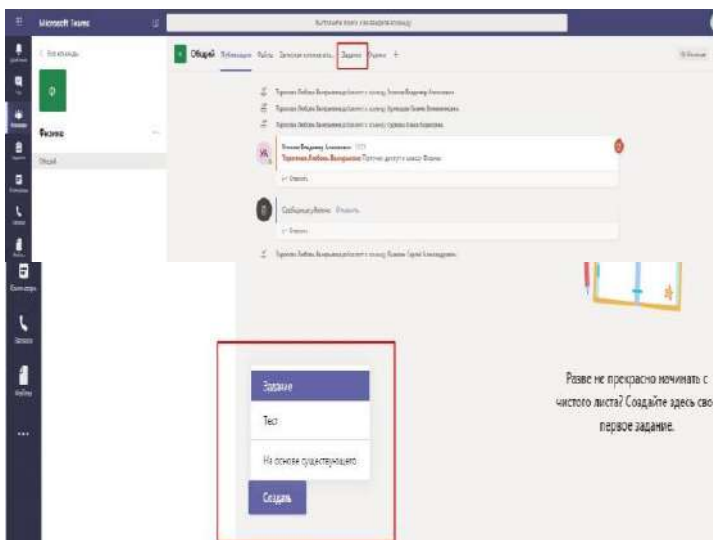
Microsoft Teams

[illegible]

Физика

Общий

Общий Публикации Файлы Записная книжка кл... Задания Оценки +

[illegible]

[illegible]

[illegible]

Терентьева Любовь Валерьевна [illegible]

Сообщение Физика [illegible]

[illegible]

Задание

Тест

На основе существующего

Создать

Разве не прекрасно начинать с чистого листа? Создайте здесь сво первое задание.